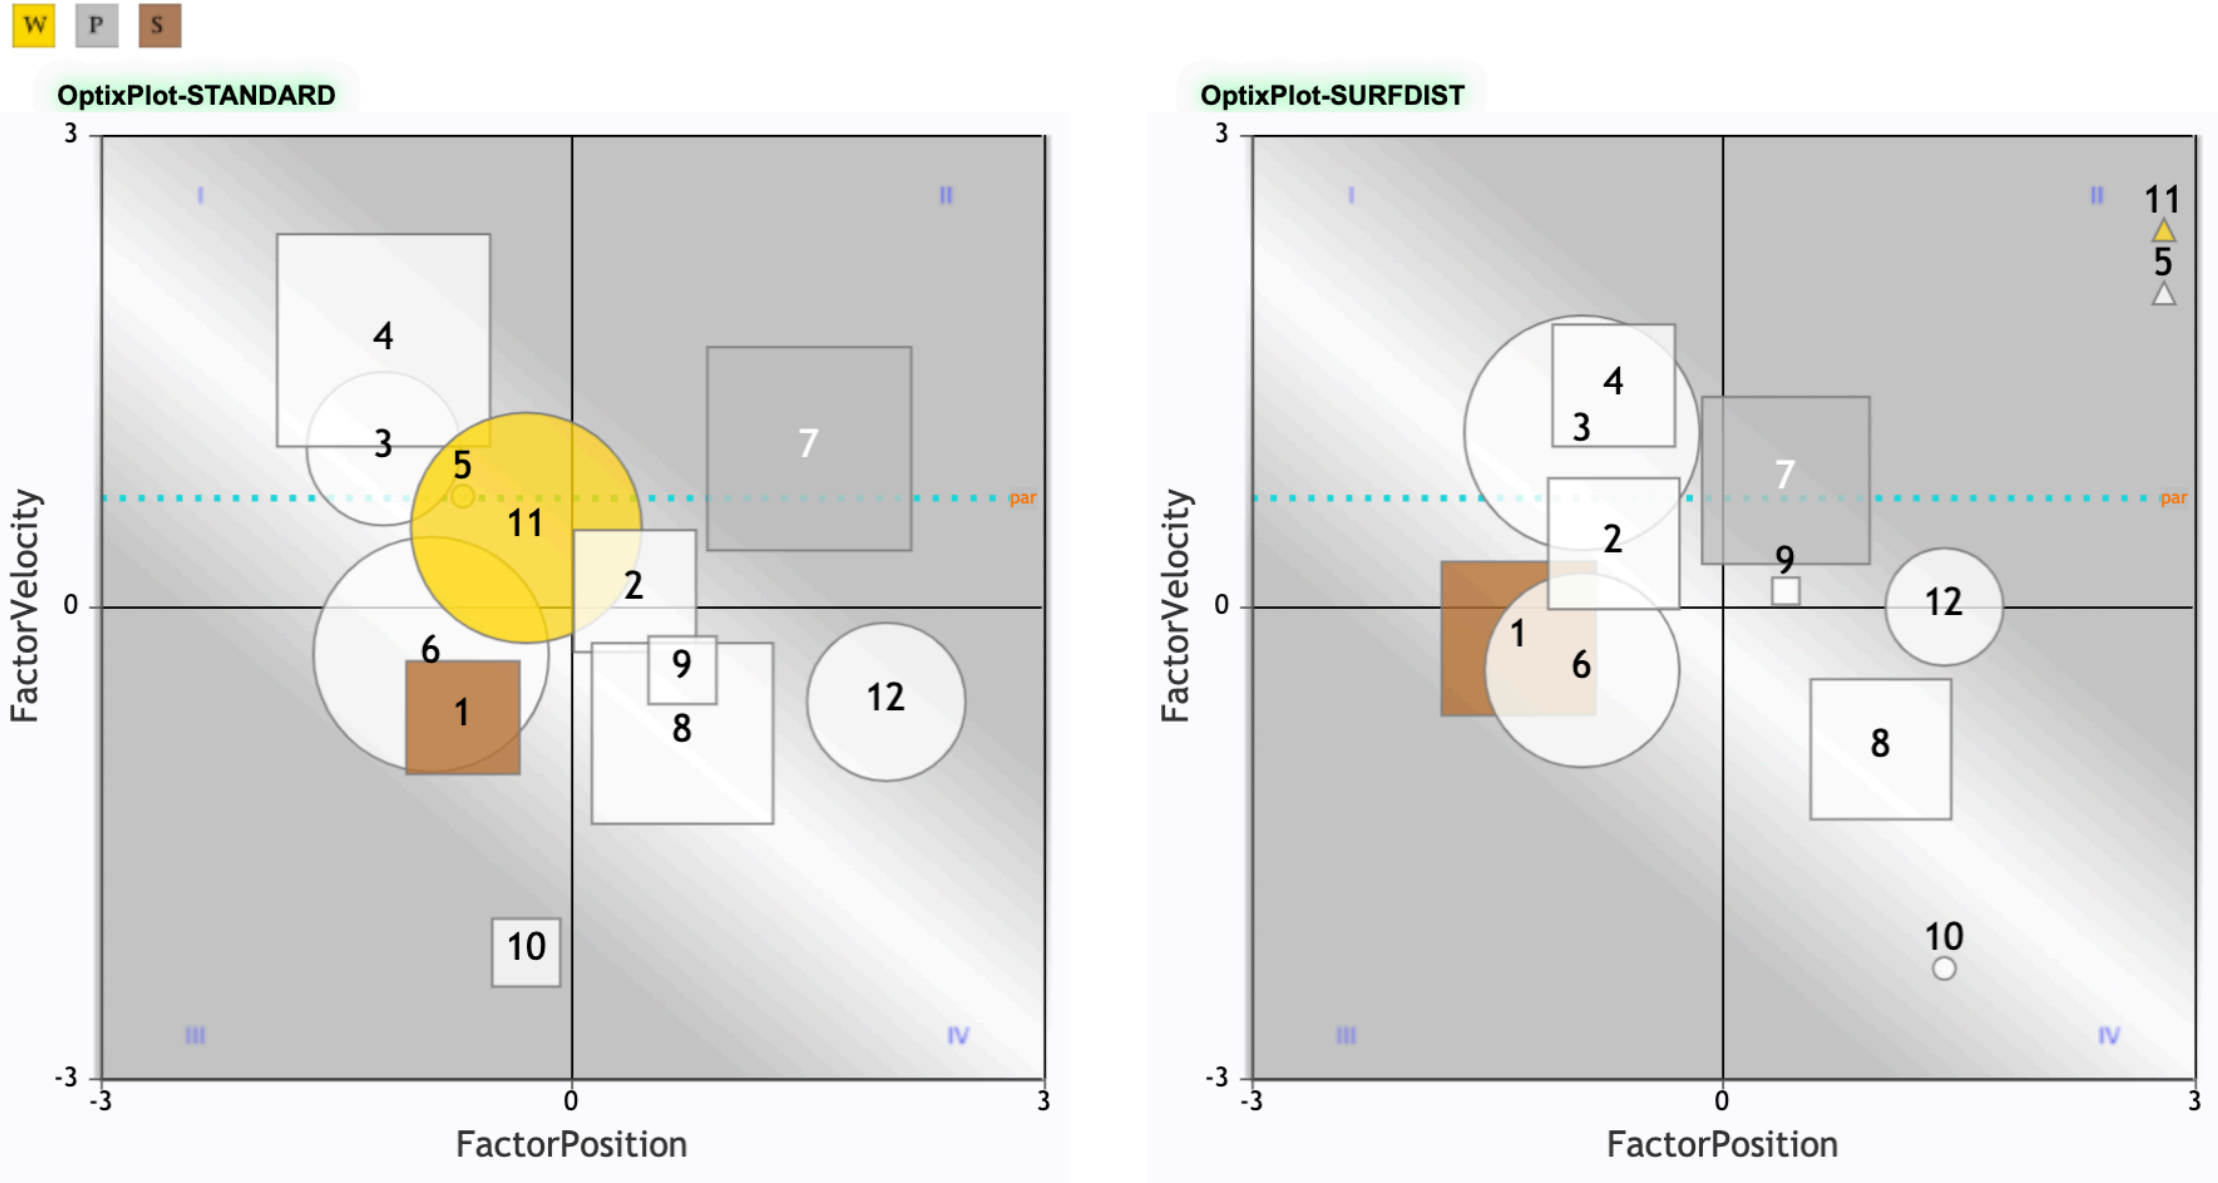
W P S

OptixPlot-STANDARD

3
I
II
4
3
5
11
7
par
2
0
6
9
1
8
12
10
III
IV
-3
-3
0
3
FactorVelocity
FactorPosition

OptixPlot-SURFDIST

3
I
II
11
5
4
3
7
par
2
9
0
12
1
6
8
10
III
IV
-3
-3
0
3
FactorVelocity
FactorPosition